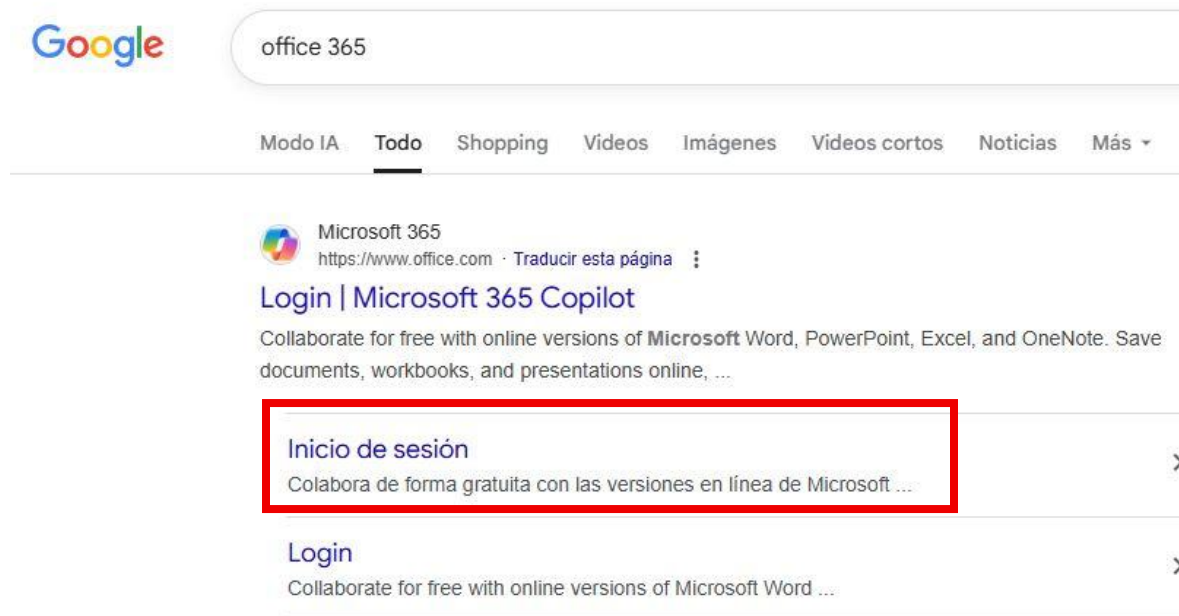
Google

office 365

Modo IA Todo Shopping Videos Imágenes Videos cortos Noticias Más

Microsoft 365
https://www.office.com · Traducir esta página

Login | Microsoft 365 Copilot

Collaborate for free with online versions of **Microsoft** Word, PowerPoint, Excel, and OneNote. Save documents, workbooks, and presentations online, ...

Inicio de sesión
Colabora de forma gratuita con las versiones en línea de Microsoft ...

Login
Collaborate for free with online versions of Microsoft Word ...